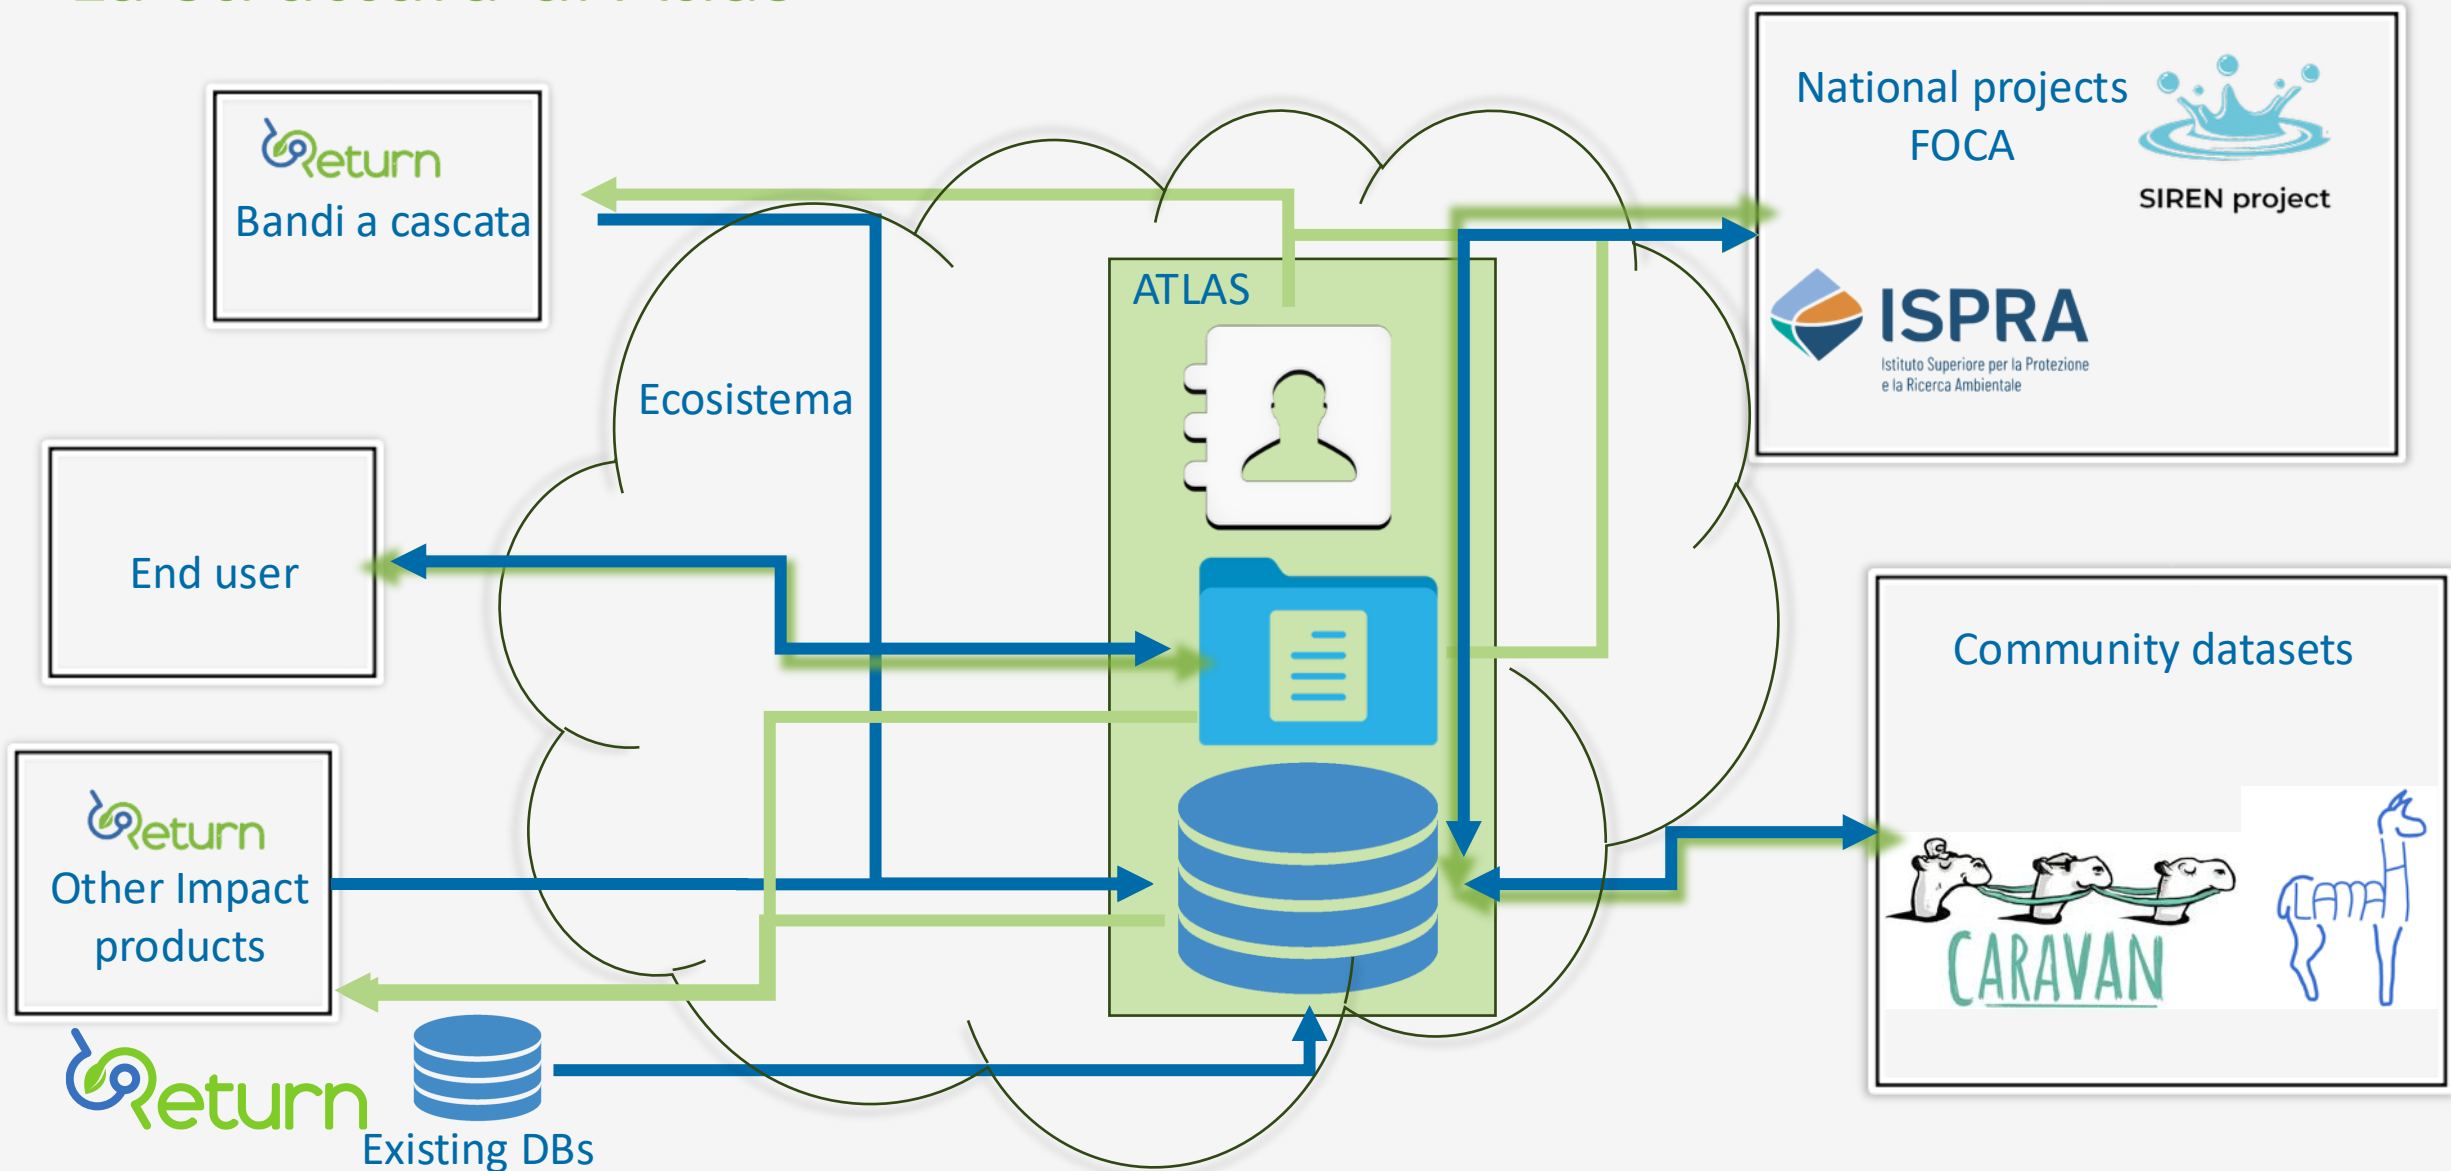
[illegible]

Return
Bandi a cascata

Ecosistema

ATLAS

National projects
FOCA

SIREN project

ISPRA
Istituto Superiore per la Protezione e la Ricerca Ambientale

End user

Community datasets

Return
Other Impact products

CARAVAN

LAMAH

Return

Existing DBs